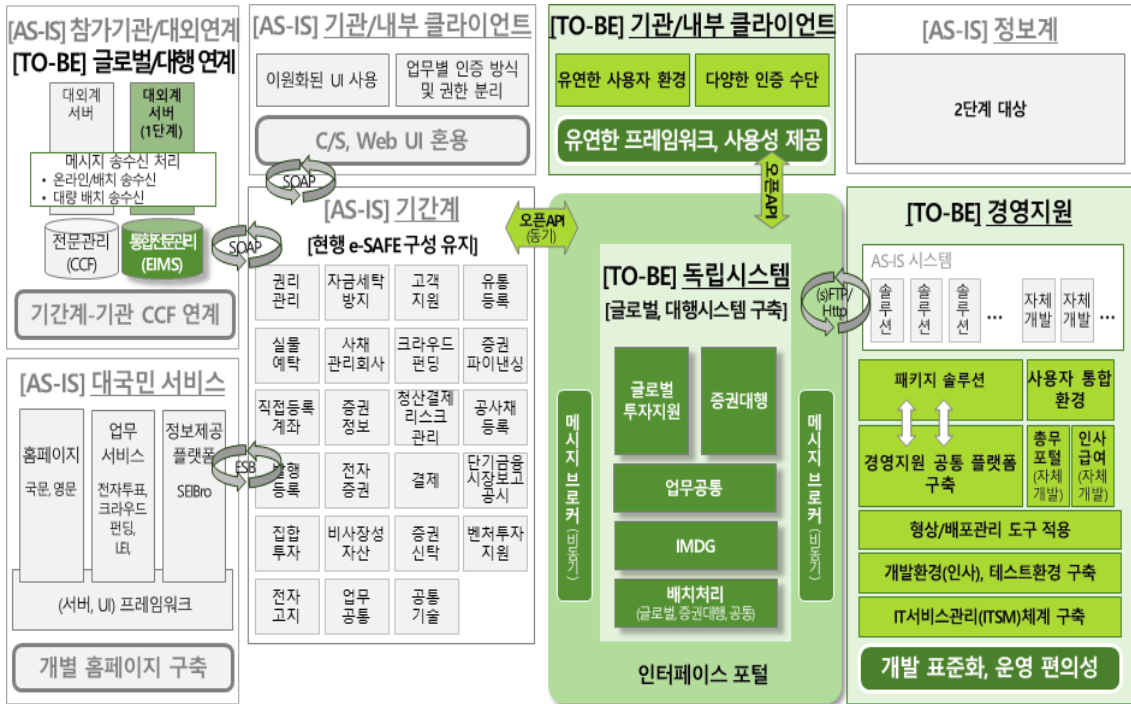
[AS-IS] 참가기관/대외연계
[TO-BE] 글로벌/대행 연계

대외계 서버
대외계 서버 (1단계)

메시지 송수신 처리
• 온라인/배치 송수신
• 대량 배치 송수신

전문관리 (CCF)
통합전문관리 (EIMS)

SOAP

기간계-기관 CCF 연계

[AS-IS] 기관/내부 클라이언트

이원화된 UI 사용
업무별 인증 방식 및 권한 분리

C/S, Web UI 혼용

SOAP

[TO-BE] 기관/내부 클라이언트

유연한 사용자 환경
다양한 인증 수단

유연한 프레임워크, 사용성 제공

오픈API

[AS-IS] 정보계

2단계 대상

[AS-IS] 기간계
[현행 e-SAFE 구성 유지]

| 권리관리 | 자금세탁방지 | 고객지원 | 유통등록 |
|---|---|---|---|
| 실물예탁 | 사채관리회사 | 크라우드펀딩 | 증권파이낸싱 |
| 직접등록계좌 | 증권정보 | 청산결제리스크관리 | 공사채등록 |
| 발행등록 | 전자증권 | 결제 | 단기금융시장보고공시 |
| 집합투자 | 비사장성자산 | 증권신탁 | 벤처투자지원 |
| 전자고지 | 업무공통 | 공통기술 | |

오픈API (동기)

[TO-BE] 독립시스템
[글로벌, 대행시스템 구축]

메시지 브로커 (비동기)

글로벌 투자지원
증권대행
업무공통
IMDG
배치처리 (글로벌, 증권대행, 공통)

메시지 브로커 (비동기)

인터페이스 포털

(s)FTP/Http

[TO-BE] 경영지원

AS-IS 시스템
솔루션
솔루션
솔루션
...
자체개발
자체개발
...

패키지 솔루션
사용자 통합 환경
경영지원 공통 플랫폼 구축
총무포털 (자체개발)
인사급여 (자체개발)
형상/배포관리 도구 적용
개발환경(인사), 테스트환경 구축
IT서비스관리(ITSM)체계 구축

개발 표준화, 운영 편의성

[AS-IS] 대국민 서비스

홈페이지
국문, 영문

업무 서비스
전자투표, 크라우드펀딩, LEI

정보제공 플랫폼
SEIBro

ESB

(서버, UI) 프레임워크

개별 홈페이지 구축